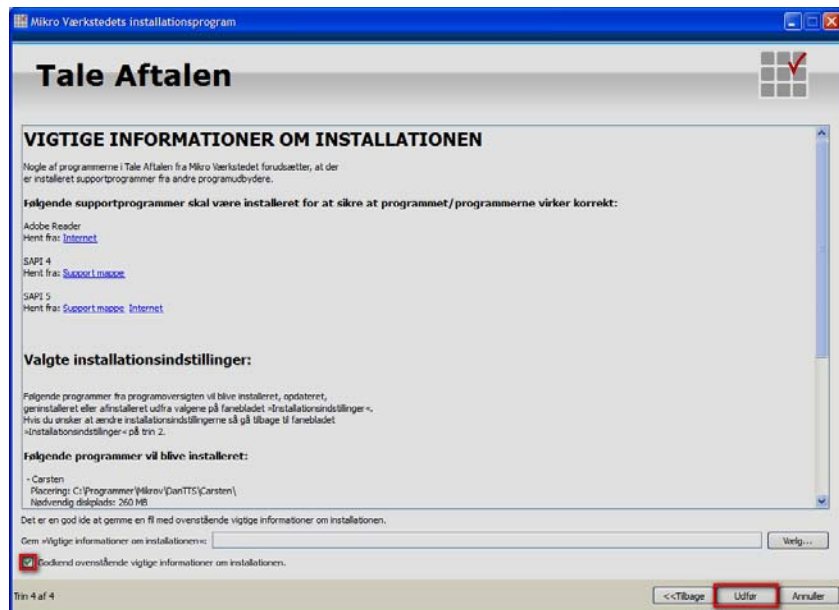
Mikro Værkstedets installationsprogram

Tale Aftalen

VIGTIGE INFORMATIONER OM INSTALLATIONEN

Nogle af programmerne i Tale Aftalen fra Mikro Værkstedet forudsætter, at der er installeret supportprogrammer fra andre programudbydere.

Følgende supportprogrammer skal være installeret for at sikre at programmet/programmerne virker korrekt:

Adobe Reader
Hent fra: Internet

SAPI 4
Hent fra: Support mappe

SAPI 5
Hent fra: Support mappe Internet

Valgte installationsindstillinger:

Følgende programmer fra programoversigten vil blive installeret, opdateret, geninstalleret eller afinstalleret udfra valgene på fanebladet »Installationsindstillinger«. Hvis du ønsker at ændre installationsindstillingerne så gå tilbage til fanebladet »Installationsindstillinger« på trin 2.

Følgende programmer vil blive installeret:

- Carsten
Placering: C:\Programmer\Mikrov\DanTTS\Carsten\
Nødvendig diskplads: 260 MB

Det er en god ide at gemme en fil med ovenstående vigtige informationer om installationen.

Gem »Vigtige informationer om installationen«:

Vælg...

Godkend ovenstående vigtige informationer om installationen.

Trin 4 af 4

<<Tilbage

Udfør

Annuller